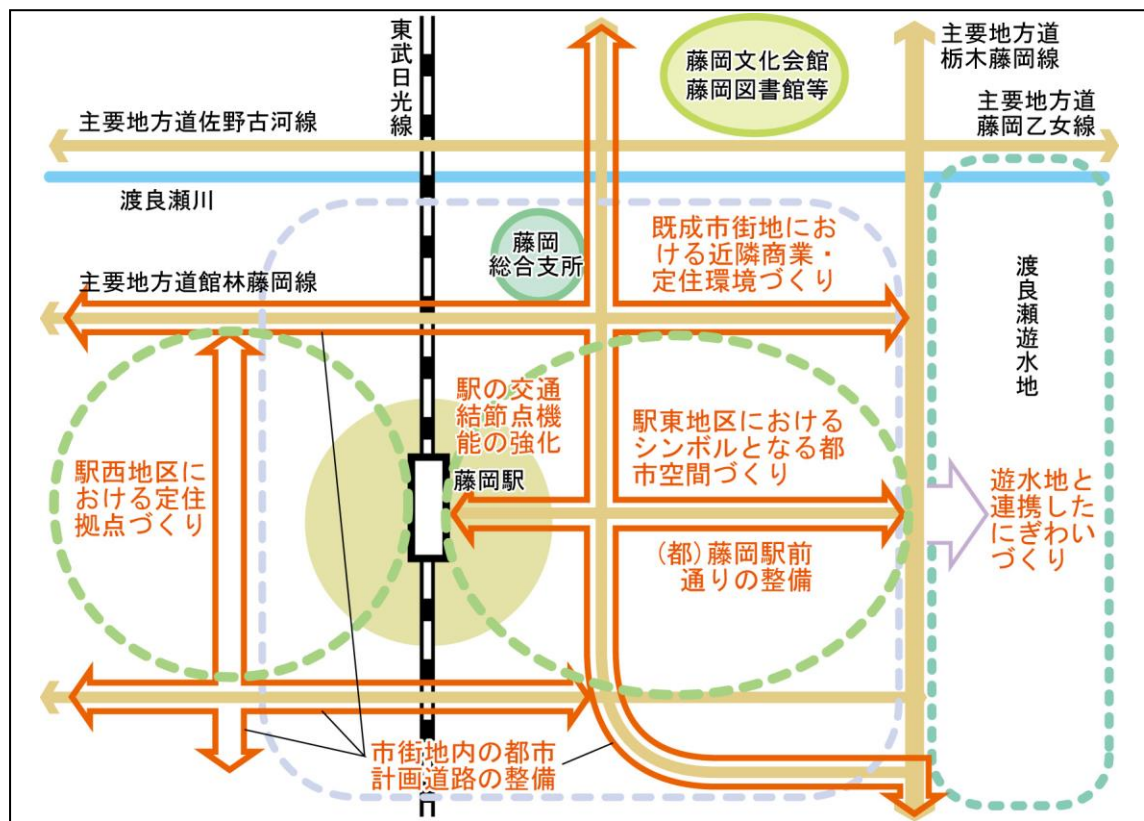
東武日光線

藤岡文化会館
藤岡図書館等

主要地方道
栃木藤岡線

主要地方道
藤岡乙女線

主要地方道佐野古河線

渡良瀬川

藤岡
総合支所

既成市街地における近隣商業・定住環境づくり

主要地方道館林藤岡線

渡良瀬遊水地

駅の交通結節点機能の強化

駅東地区におけるシンボルとなる都市空間づくり

駅西地区における定住拠点づくり

藤岡駅

遊水地と連携したにぎわいづくり

(都)藤岡駅前通りの整備

市街地内の都市計画道路の整備